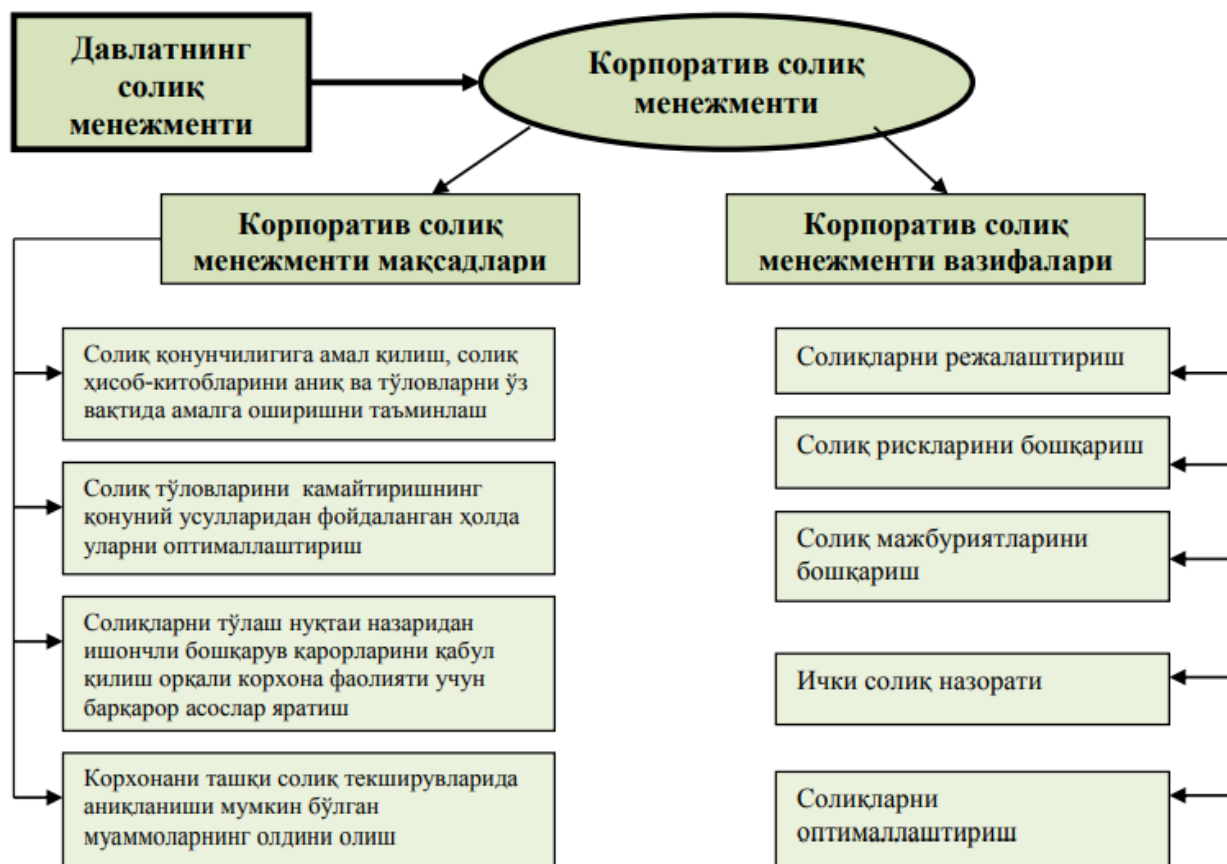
Давлатнинг солиқ менежменти

Корпоратив солиқ менежменти

Корпоратив солиқ менежменти мақсадлари

Корпоратив солиқ менежменти вазифалари

Солиқ қонунчилигига амал қилиш, солиқ ҳисоб-китобларини аниқ ва тўловларни ўз вақтида амалга оширишни таъминлаш

Солиқ тўловларини камайтиришнинг қонуний усулларидан фойдаланган ҳолда уларни оптималлаштириш

Солиқларни тўлаш нуқтаи назаридан ишончли бошқарув қарорларини қабул қилиш орқали корхона фаолияти учун барқарор асослар яратиш

Корхонани ташқи солиқ текширувларида аниқланиши мумкин бўлган муаммоларнинг олдини олиш

Солиқларни режалаштириш

Солиқ рискларини бошқариш

Солиқ мажбуриятларини бошқариш

Ички солиқ назорати

Солиқларни оптималлаштириш